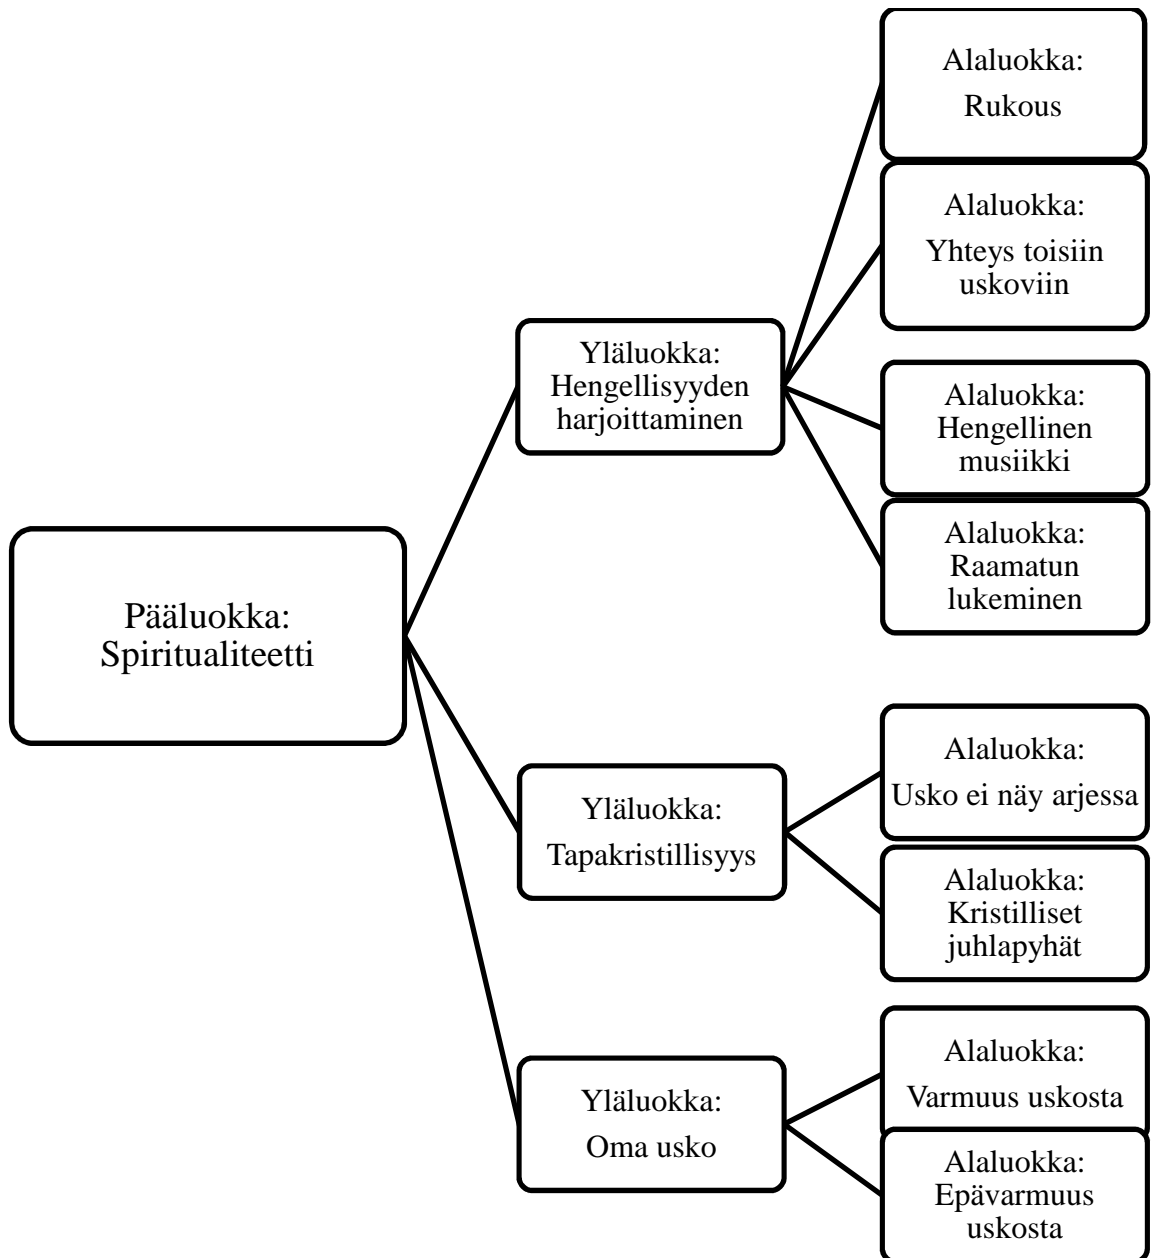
Pääluokka: Spiritualiteetti

Yläluokka: Hengellisyyden harjoittaminen

Alaluokka: Rukous

Alaluokka: Yhteys toisiin uskoviin

Alaluokka: Hengellinen musiikki

Alaluokka: Raamatun lukeminen

Yläluokka: Tapakristillisyys

Alaluokka: Usko ei näy arjessa

Alaluokka: Kristilliset juhlapyhät

Yläluokka: Oma usko

Alaluokka: Varmuus uskosta

Alaluokka: Epävarmuus uskosta